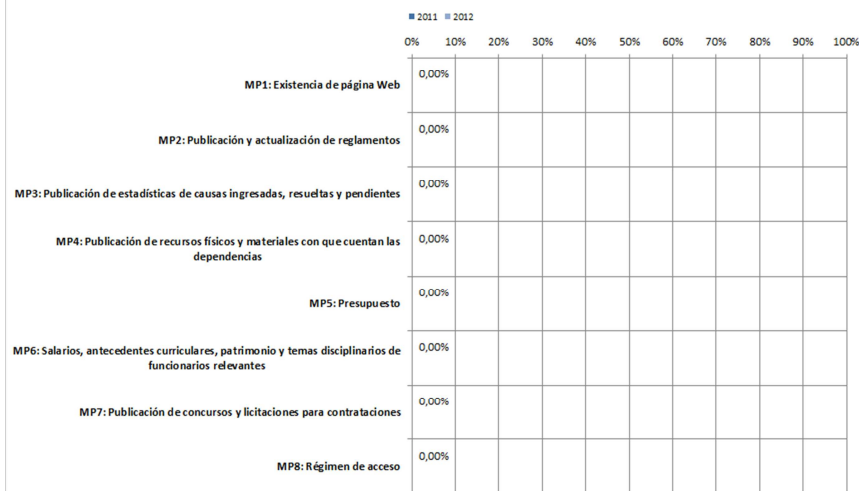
2011 2012

0% 10% 20% 30% 40% 50% 60% 70% 80% 90% 100%

MP1: Existencia de página Web
0,00%

MP2: Publicación y actualización de reglamentos
0,00%

MP3: Publicación de estadísticas de causas ingresadas, resueltas y pendientes
0,00%

MP4: Publicación de recursos físicos y materiales con que cuentan las dependencias
0,00%

MP5: Presupuesto
0,00%

MP6: Salarios, antecedentes curriculares, patrimonio y temas disciplinarios de funcionarios relevantes
0,00%

MP7: Publicación de concursos y licitaciones para contrataciones
0,00%

MP8: Régimen de acceso
0,00%